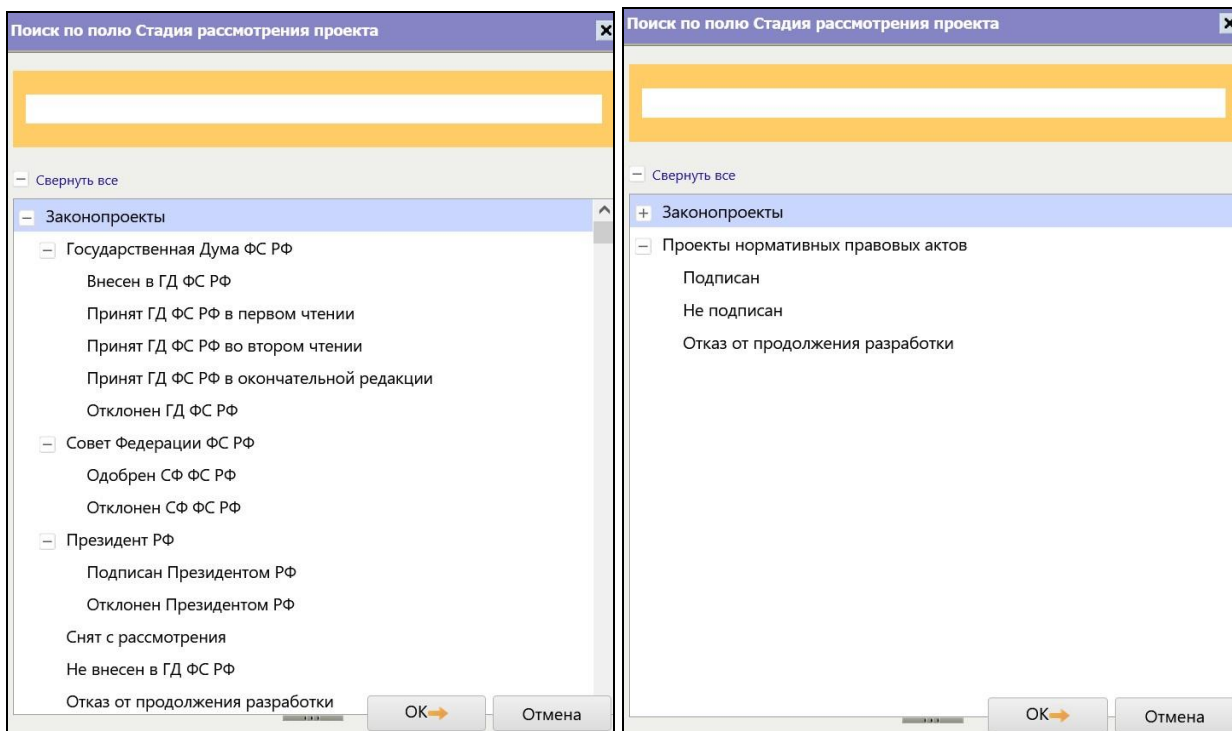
Поиск по полю Стадия рассмотрения проекта

− Свернуть все

− Законопроекты
− Государственная Дума ФС РФ
Внесен в ГД ФС РФ
Принят ГД ФС РФ в первом чтении
Принят ГД ФС РФ во втором чтении
Принят ГД ФС РФ в окончательной редакции
Отклонен ГД ФС РФ
− Совет Федерации ФС РФ
Одобрен СФ ФС РФ
Отклонен СФ ФС РФ
− Президент РФ
Подписан Президентом РФ
Отклонен Президентом РФ
Снят с рассмотрения
Не внесен в ГД ФС РФ
Отказ от продолжения разработки

OK
Отмена

Поиск по полю Стадия рассмотрения проекта

− Свернуть все

+ Законопроекты
− Проекты нормативных правовых актов
Подписан
Не подписан
Отказ от продолжения разработки

OK
Отмена